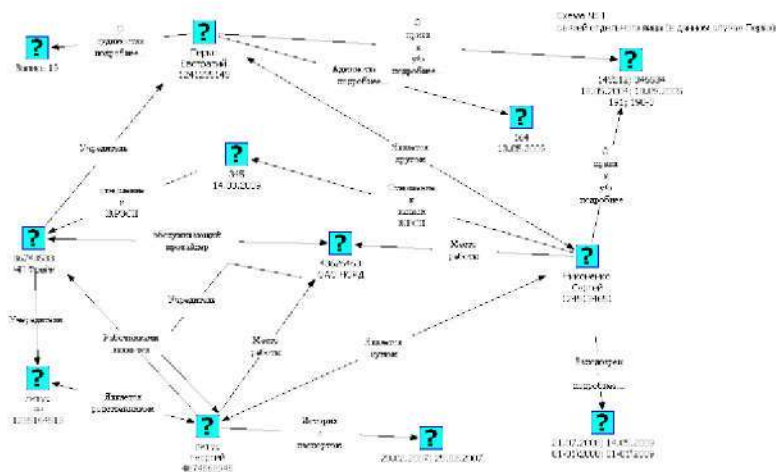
Схема № 1
связей отдельного лица (в данном случае Перов)

?
Запись 15

О
подробнее
подробнее

?
Перов
Дмитрий
124100149

О
права
к
уб.
подробнее

Адрес по
подробнее

?
140212 046664
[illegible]

?
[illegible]
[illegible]

Управитель

?
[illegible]
14.03.2009

Является
другом

О
права
к
уб.
подробнее

Отношения
к
ЗАРСП

Отношения
к
ЗАРСП

?
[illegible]
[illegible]

Обслуживающий
провайдер

?
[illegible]
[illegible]

Место
работы

?
Никоненко
Сергей
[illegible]

Управитель

Учредитель

Руководители
компании

Место
работы

Является
другом

?
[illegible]
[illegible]

Является
руководителем

?
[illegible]
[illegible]

История
паспортов

?
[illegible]

Заключен
подробнее

?
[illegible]
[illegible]